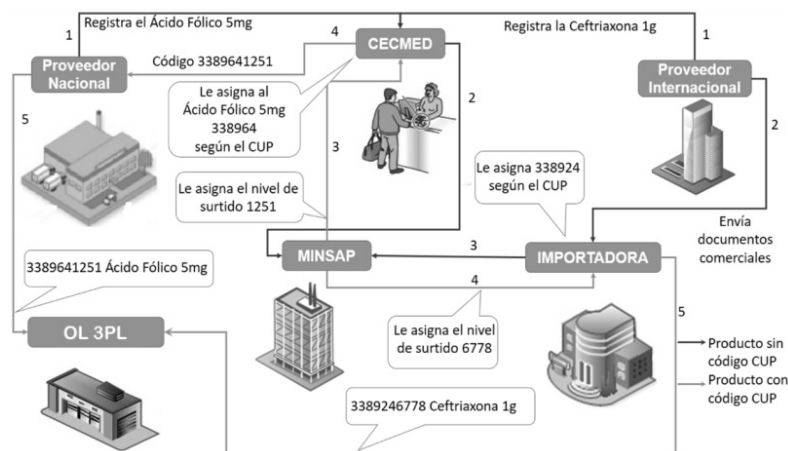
1 Registra el Ácido Fólico 5mg

Registra la Ceftriaxona 1g 1

Proveedor Nacional

4 Código 3389641251

CECMED

Proveedor Internacional

Le asigna al Ácido Fólico 5mg 338964 según el CUP

2

5

3

2

Le asigna el nivel de surtido 1251

Le asigna 338924 según el CUP

Envía documentos comerciales

MINSAP

3

IMPORTADORA

3389641251 Ácido Fólico 5mg

4

OL 3PL

Le asigna el nivel de surtido 6778

5

Producto sin código CUP

Producto con código CUP

3389246778 Ceftriaxona 1g